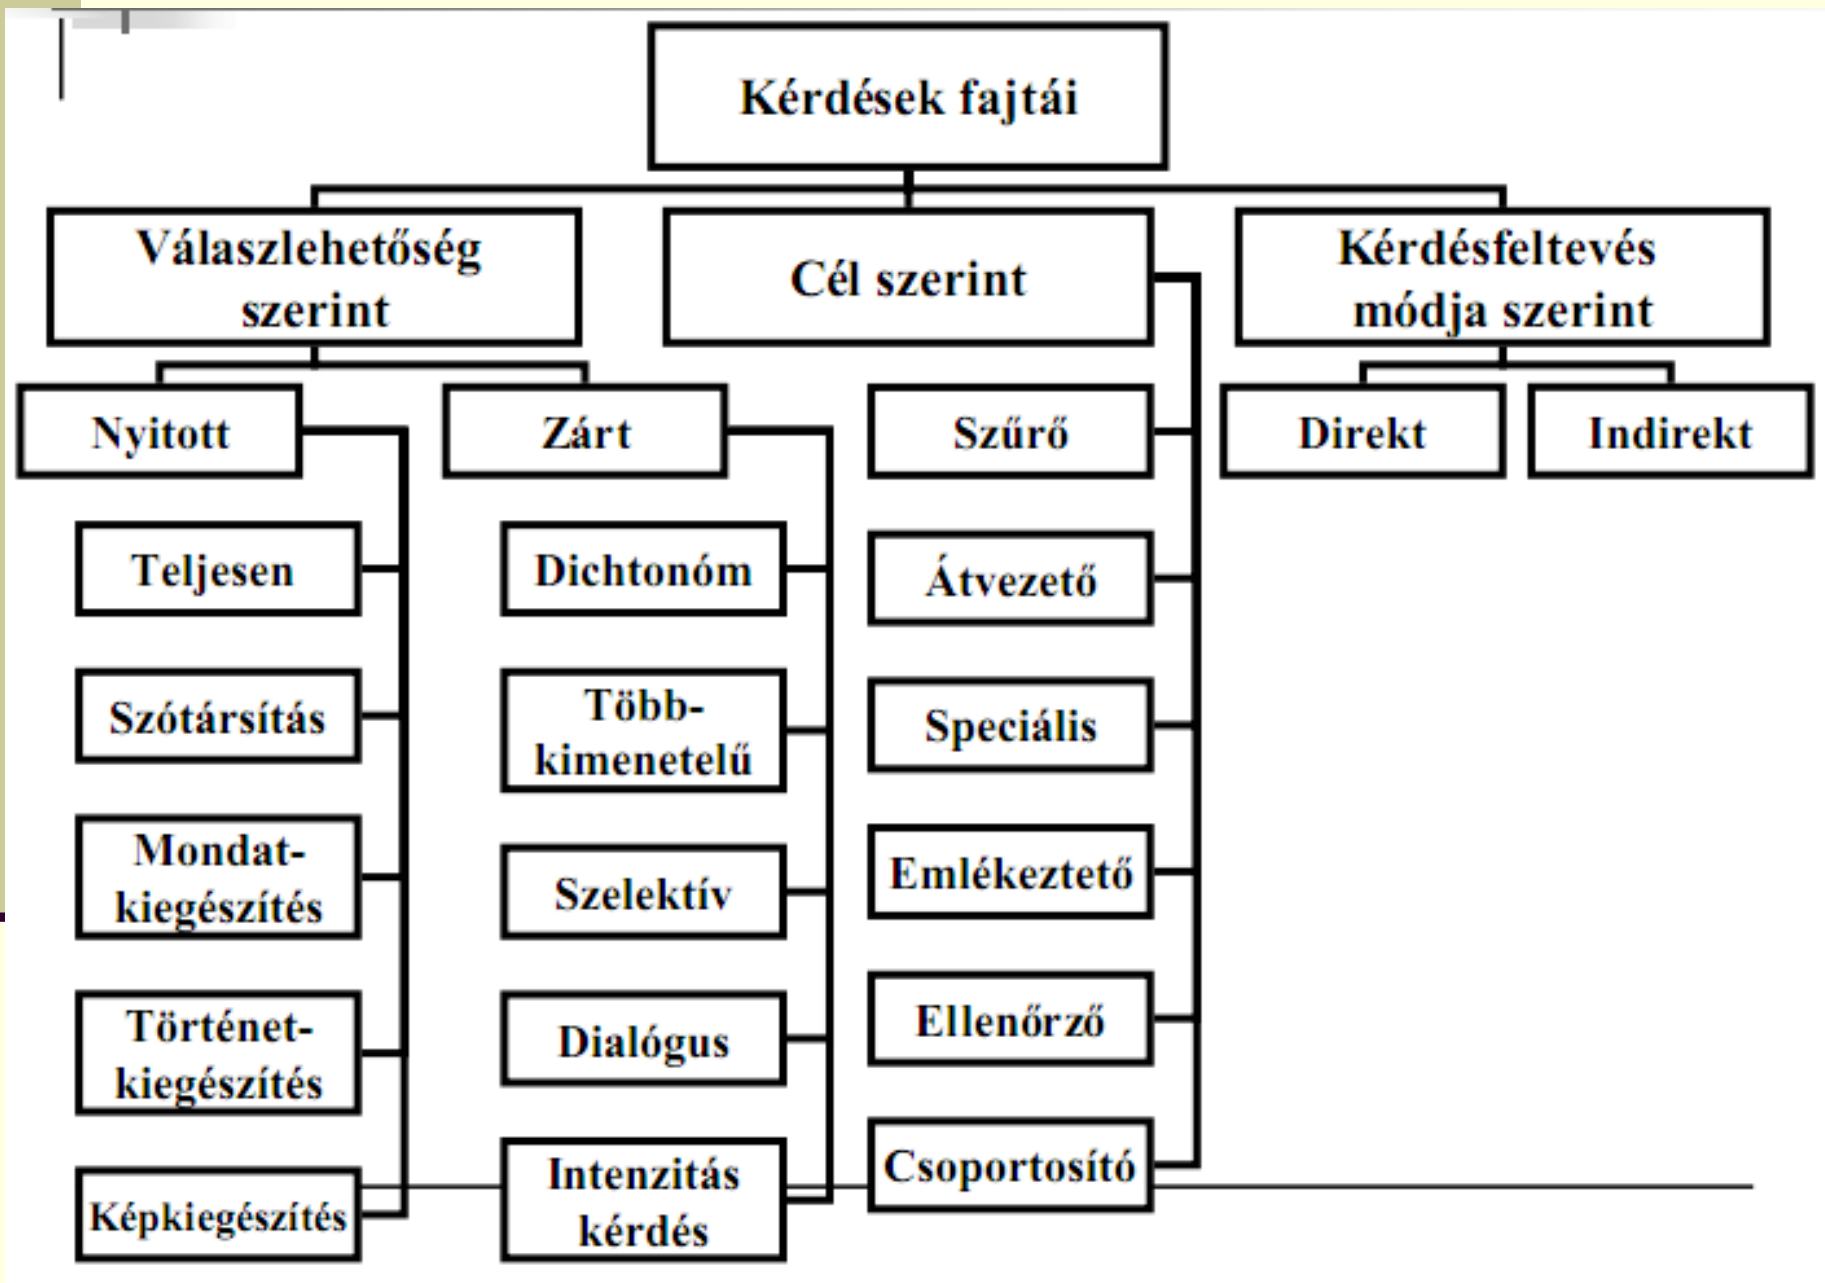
Kérdések fajtái

Válaszlehetőség szerint

Cél szerint

Kérdésfeltevés módja szerint

Nyitott

Zárt

Szűrő

Direkt

Indirekt

Teljesen

Szótársítás

Mondat-kiegészítés

Történet-kiegészítés

Képkiegészítés

Dichtonóm

Több-kimenetelű

Szelektív

Dialógus

Intenzitás kérdés

Átvezető

Speciális

Emlékeztető

Ellenőrző

Csoportosító